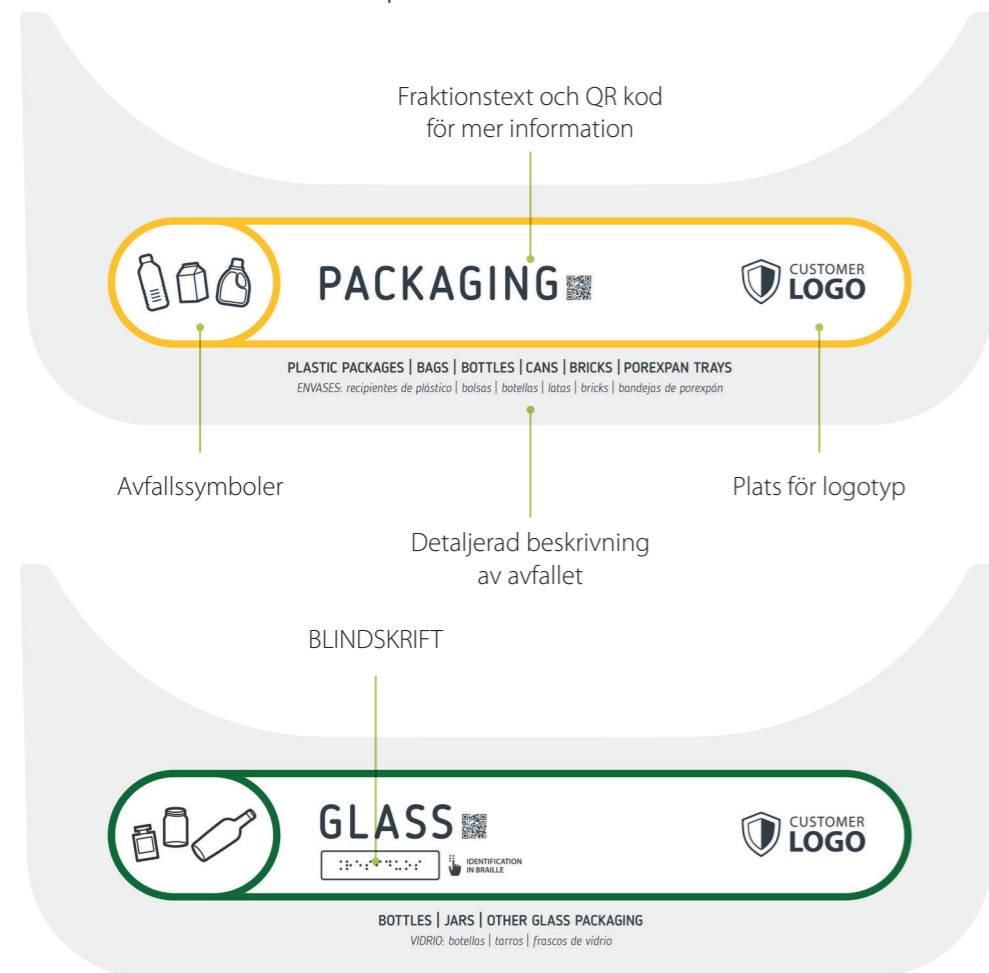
Fraktionstext och QR kod för mer information

PACKAGING

CUSTOMER LOGO

PLASTIC PACKAGES | BAGS | BOTTLES | CANS | BRICKS | POREXPAN TRAYS

ENVASES: recipientes de plástico | bolsas | botellas | latas | bricks | bandejas de porexpán

Avfallssymboler

Plats för logotyp

Detaljerad beskrivning av avfallet

BLINDSKRIFT

GLASS

IDENTIFICATION IN BRAILLE

CUSTOMER LOGO

BOTTLES | JARS | OTHER GLASS PACKAGING

VIDRIO: botellas | tarros | frascos de vidrio